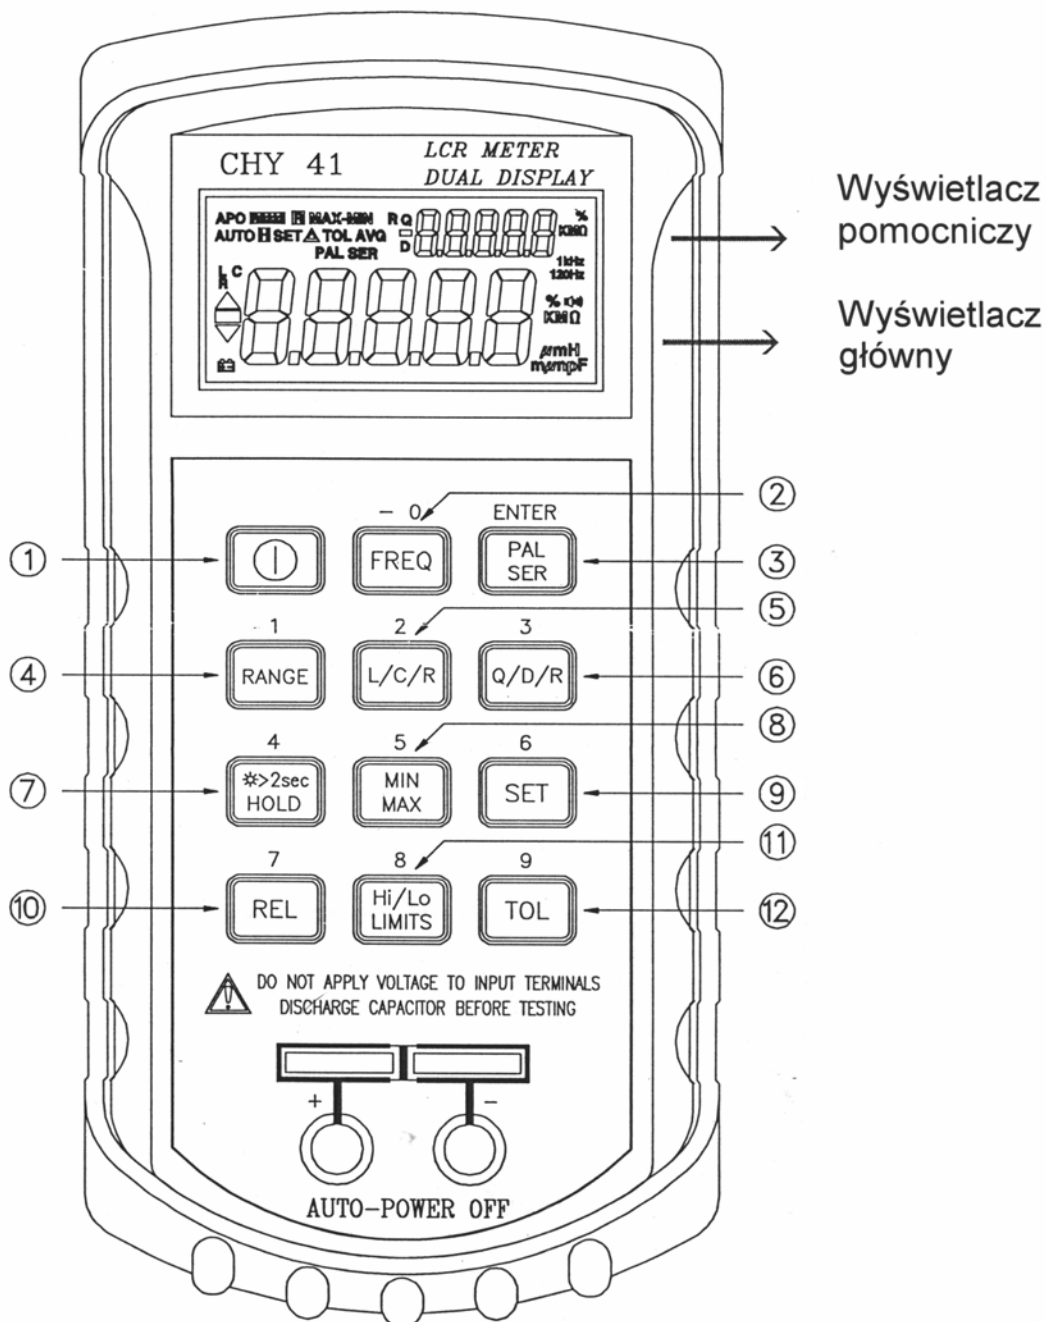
CHY 41

LCR METER
DUAL DISPLAY

Wyświetlacz pomocniczy

Wyświetlacz główny

APO H MAX-MIN R Q
AUTO SET TOL AVG D
PAL SER

%
KMΩ

1kHz
120Hz

%
KMΩ

μmH
mμnpF

L C R

– 0
ENTER

②

①

FREQ

PAL SER

③

⑤

1
2
3

④

RANGE

L/C/R

Q/D/R

⑥

⑧

4
5
6

⑦

☼>2sec HOLD

MIN MAX

SET

⑨

⑪

7
8
9

⑩

REL

Hi/Lo LIMITS

TOL

⑫

DO NOT APPLY VOLTAGE TO INPUT TERMINALS
DISCHARGE CAPACITOR BEFORE TESTING

+
–

AUTO-POWER OFF